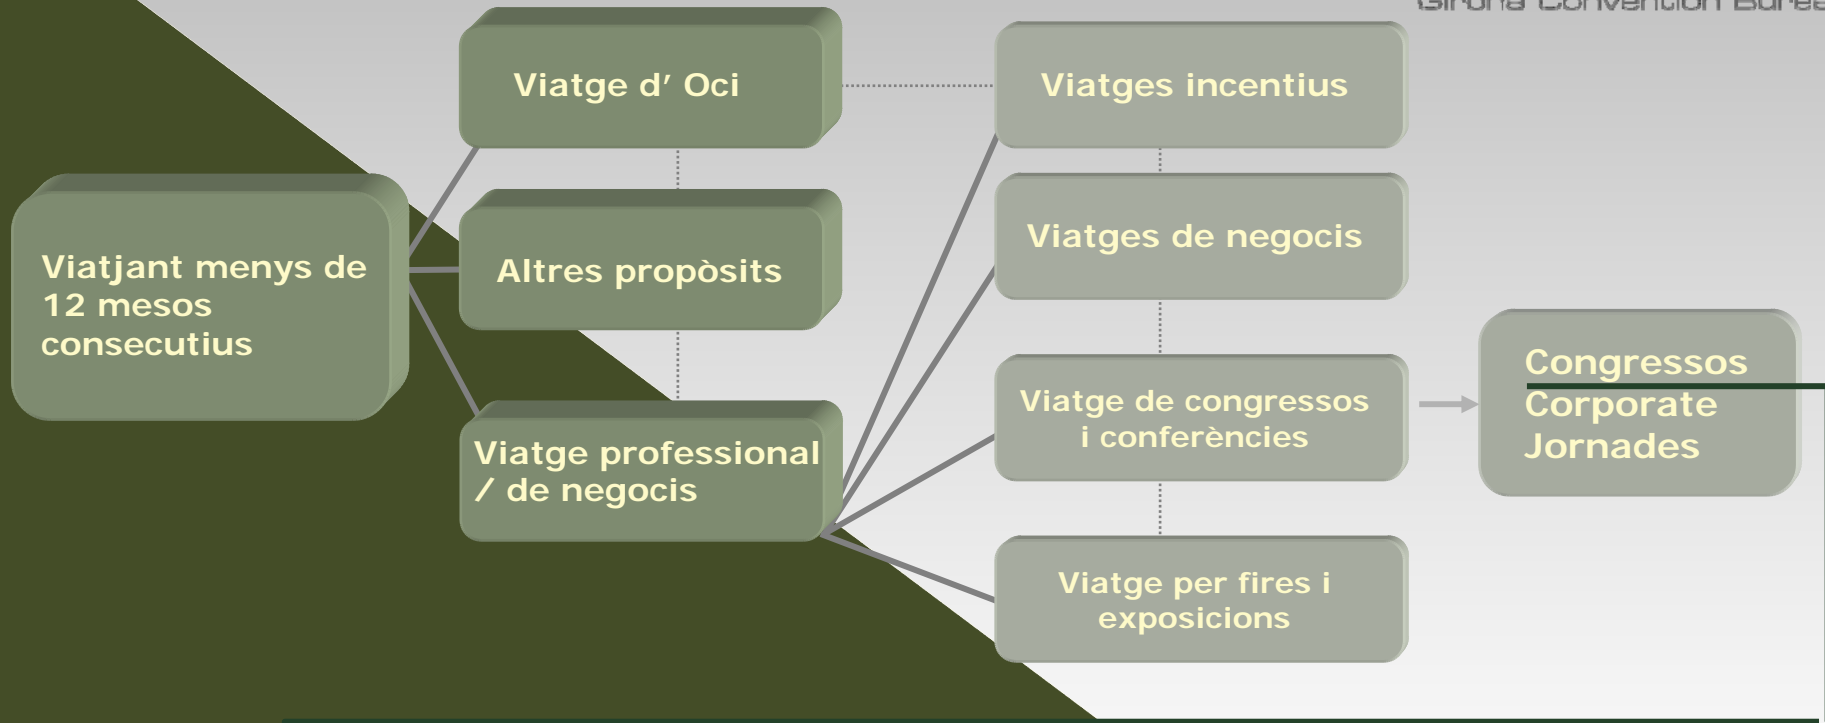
Girona Convention Burea

Viatjant menys de 12 mesos consecutius

Viatge d' Oci

Altres propòsits

Viatge professional / de negocis

Viatges incentius

Viatges de negocis

Viatge de congressos i conferències

Viatge per fires i exposicions

Congressos
Corporate
Jornades